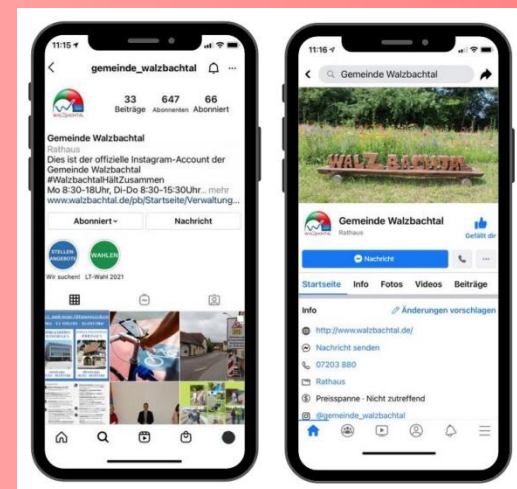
11:15

gemeinde_walzbachtal

33 Beiträge
647 Abonnenten
66 Abonniert

Gemeinde Walzbachtal
Rathaus
Dies ist der offizielle Instagram-Account der Gemeinde Walzbachtal
#WalzbachtalHältZusammen
Mo 8:30-18Uhr, Di-Do 8:30-15:30Uhr... mehr
www.walzbachtal.de/pb/Startseite/Verwaltung...

Abonniert
Nachricht

STELLEN ANGEBOTE
Wir suchen!
WAHLEN
LT-Wahl 2021

11:16

Gemeinde Walzbachtal

WALZ BACHTAL

Gemeinde Walzbachtal
Rathaus
Gefällt dir

Nachricht

Startseite
Info
Fotos
Videos
Beiträge

Info
Änderungen vorschlagen

http://www.walzbachtal.de/
Nachricht senden
07203 880
Rathaus
Preisspanne · Nicht zutreffend
@gemeinde_walzbachtal